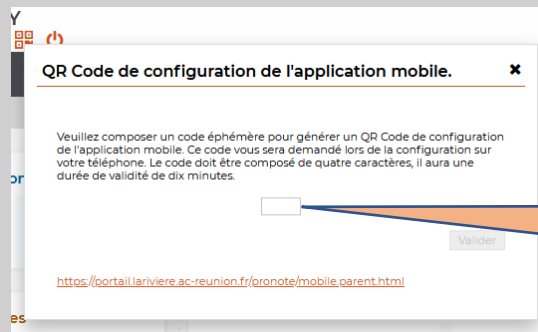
Y

QR Code de configuration de l'application mobile.

✖

Veuillez composer un code éphémère pour générer un QR Code de configuration de l'application mobile. Ce code vous sera demandé lors de la configuration sur votre téléphone. Le code doit être composé de quatre caractères, il aura une durée de validité de dix minutes.

Valider

https://portail.lariviere.ac-reunion.fr/pronote/mobile.parent.html

or

es